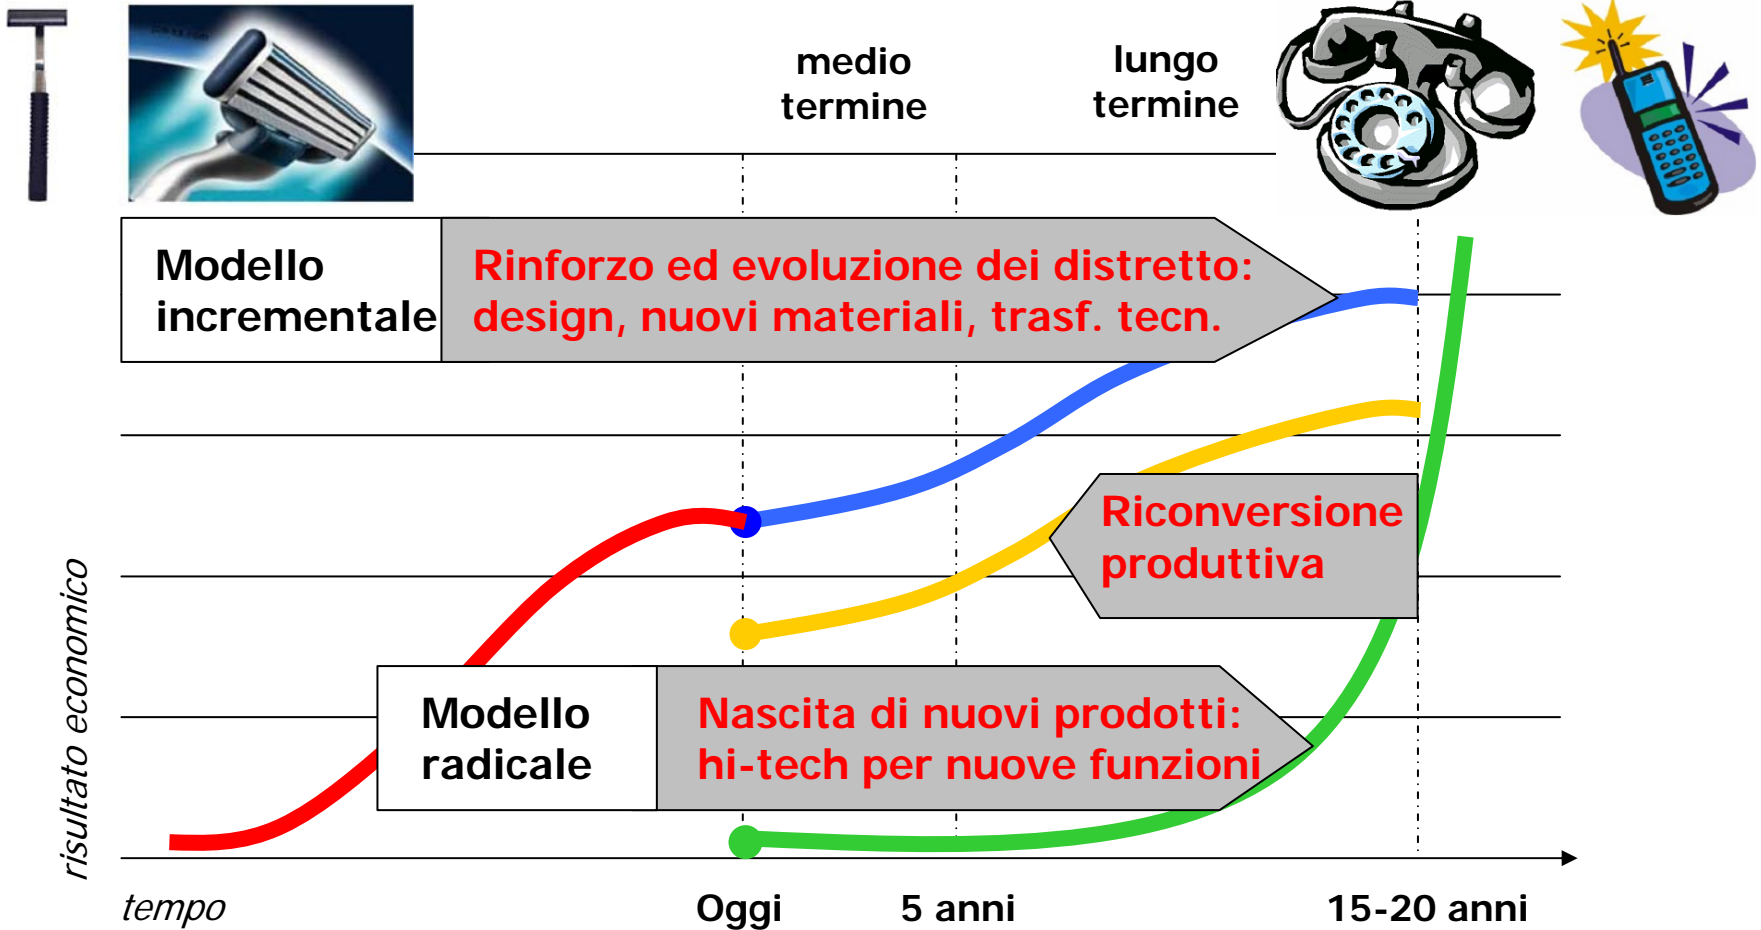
medio termine

lungo termine

Modello incrementale

Rinforzo ed evoluzione dei distretto: design, nuovi materiali, trasf. tecn.

Riconversione produttiva

Modello radicale

Nascita di nuovi prodotti: hi-tech per nuove funzioni

risultato economico

tempo

Oggi

5 anni

15-20 anni